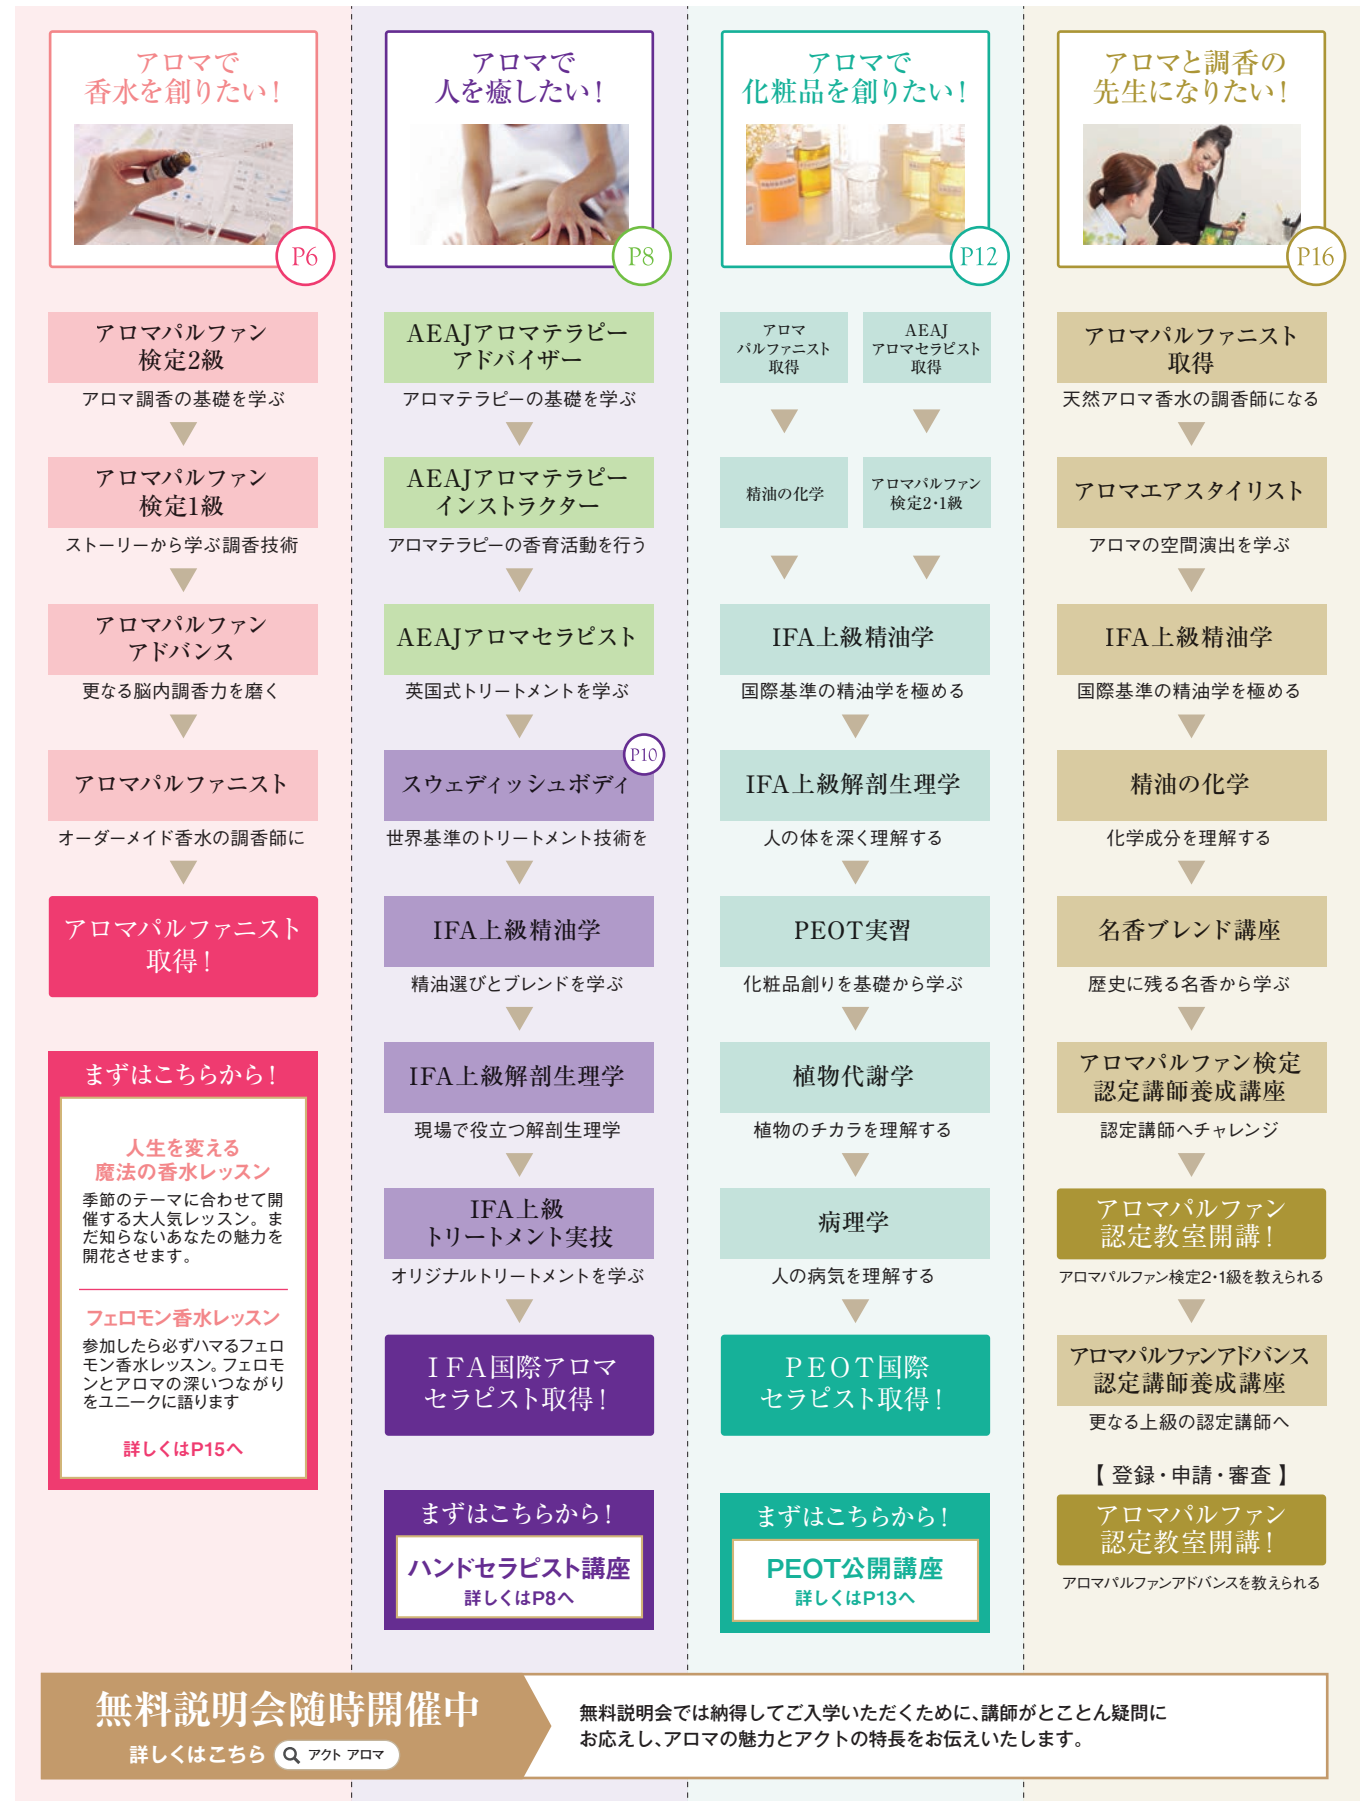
アロマで
香水を創りたい！

P6

アロマパルファン
検定2級

アロマ調香の基礎を学ぶ

アロマパルファン
検定1級

ストーリーから学ぶ調香技術

アロマパルファン
アドバンス

更なる脳内調香力を磨く

アロマパルファニスト

オーダーメイド香水の調香師に

アロマパルファニスト
取得！

まずはこちらから！

人生を変える
魔法の香水レッスン

季節のテーマに合わせて開催する大人気レッスン。まだ知らないあなたの魅力を開花させます。

フェロモン香水レッスン

参加したら必ずハマるフェロモン香水レッスン。フェロモンとアロマの深いつながりをユニークに語ります

詳しくはP15へ

アロマで
人を癒したい！

P8

AEAJアロマテラピー
アドバイザー

アロマテラピーの基礎を学ぶ

AEAJアロマテラピー
インストラクター

アロマテラピーの香育活動を行う

AEAJアロマセラピスト

英国式トリートメントを学ぶ

P10

スウェディッシュボディ

世界基準のトリートメント技術を

IFA上級精油学

精油選びとブレンドを学ぶ

IFA上級解剖生理学

現場で役立つ解剖生理学

IFA上級
トリートメント実技

オリジナルトリートメントを学ぶ

IFA国際アロマ
セラピスト取得！

まずはこちらから！

ハンドセラピスト講座
詳しくはP8へ

アロマで
化粧品を創りたい！

P12

アロマ
パルファニスト
取得

AEAJ
アロマセラピスト
取得

精油の化学

アロマパルファン
検定2・1級

IFA上級精油学

国際基準の精油学を極める

IFA上級解剖生理学

人の体を深く理解する

PEOT実習

化粧品創りを基礎から学ぶ

植物代謝学

植物のチカラを理解する

病理学

人の病気を理解する

PEOT国際
セラピスト取得！

まずはこちらから！

PEOT公開講座
詳しくはP13へ

アロマと調香の
先生になりたい！

P16

アロマパルファニスト
取得

天然アロマ香水の調香師になる

アロマエアスタイリスト

アロマの空間演出を学ぶ

IFA上級精油学

国際基準の精油学を極める

精油の化学

化学成分を理解する

名香ブレンド講座

歴史に残る名香から学ぶ

アロマパルファン検定
認定講師養成講座

認定講師へチャレンジ

アロマパルファン
認定教室開講！

アロマパルファン検定2･1級を教えられる

アロマパルファンアドバンス
認定講師養成講座

更なる上級の認定講師へ

【 登録・申請・審査 】

アロマパルファン
認定教室開講！

アロマパルファンアドバンスを教えられる

無料説明会随時開催中

詳しくはこちら アクト アロマ

無料説明会では納得してご入学いただくために、講師がとことん疑問にお応えし、アロマの魅力とアクトの特長をお伝えいたします。